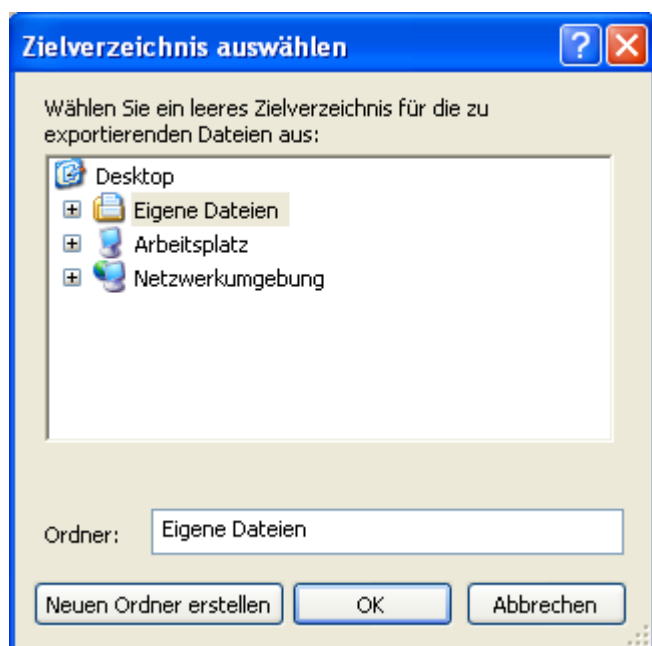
Zielverzeichnis auswählen

Wählen Sie ein leeres Zielverzeichnis für die zu exportierenden Dateien aus:

Desktop
Eigene Dateien
Arbeitsplatz
Netzwerkumgebung

Ordner: Eigene Dateien

Neuen Ordner erstellen
OK
Abbrechen